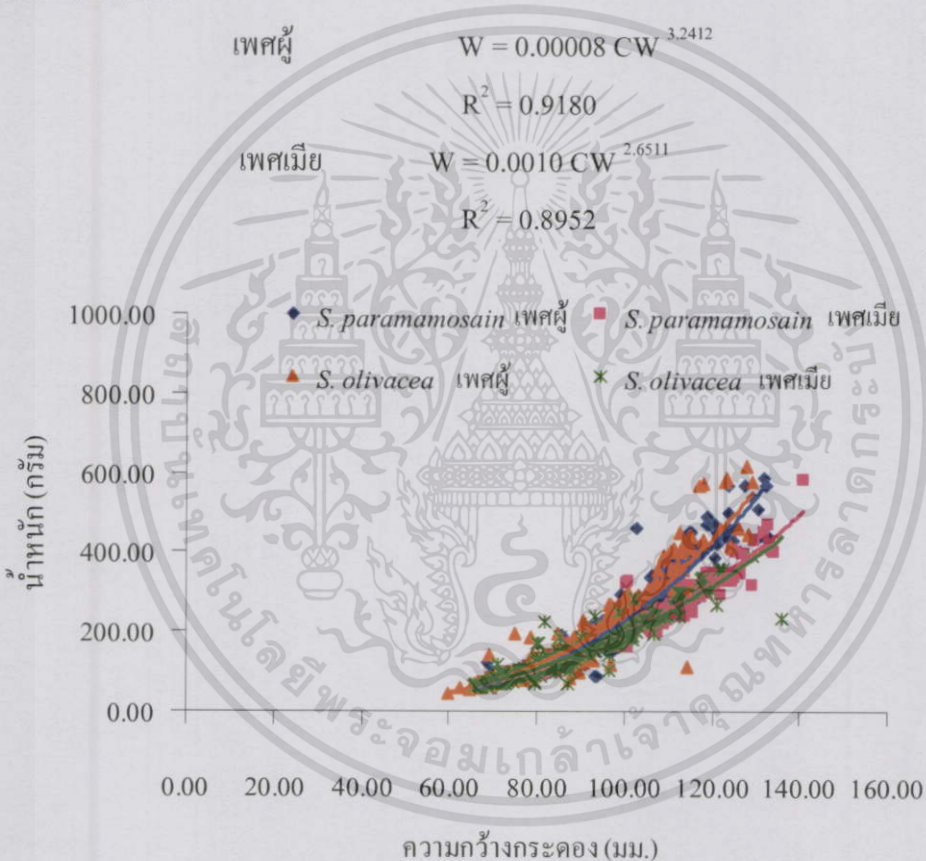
เพศผู้ $W = 0.00008\ CW^{3.2412}$

$R^2 = 0.9180$

เพศเมีย $W = 0.0010\ CW^{2.6511}$

$R^2 = 0.8952$

S. paramamosain เพศผู้
S. paramamosain เพศเมีย
S. olivacea เพศผู้
S. olivacea เพศเมีย

น้ำหนัก (กรัม)

1000.00
800.00
600.00
400.00
200.00
0.00

0.00 20.00 40.00 60.00 80.00 100.00 120.00 140.00 160.00

ความกว้างกระดอง (มม.)

สถาบันเทคโนโลยีพระจอมเกล้าเจ้าคุณทหารลาดกระบัง